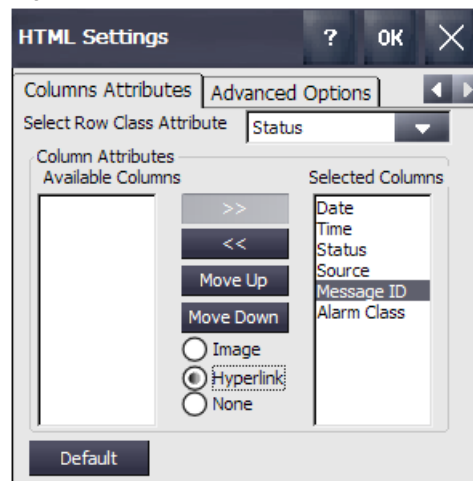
HTML Settings ? OK

Columns Attributes Advanced Options

Select Row Class Attribute Status

Column Attributes

Available Columns

Selected Columns

>>

<<

Move Up

Move Down

Image

Hyperlink

None

Date
Time
Status
Source
Message ID
Alarm Class

Default